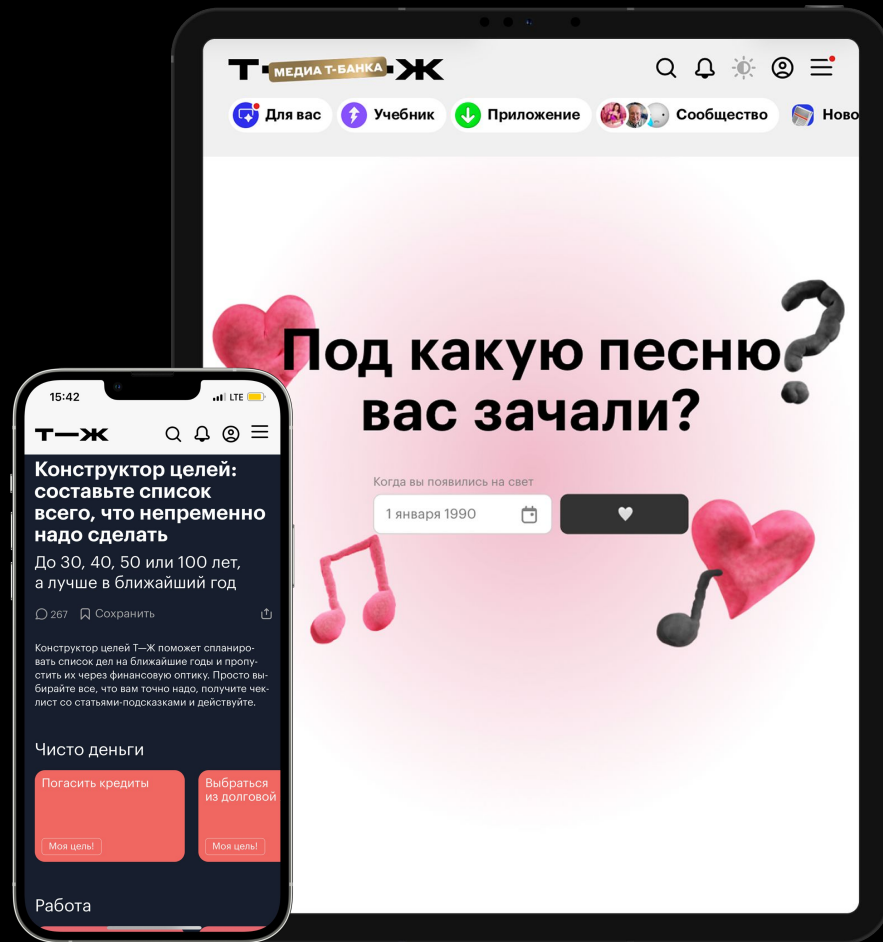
Т МЕДИА Т-БАНКА Ж

Для вас Учебник Приложение Сообщество Ново

Под какую песню вас зачали?

Когда вы появились на свет

1 января 1990

15:42 LTE

Т—Ж

Конструктор целей: составьте список всего, что непременно надо сделать

До 30, 40, 50 или 100 лет, а лучше в ближайший год

267 Сохранить

Конструктор целей Т—Ж поможет спланировать список дел на ближайшие годы и пропустить их через финансовую оптику. Просто выбирайте все, что вам точно надо, получите чеклист со статьями-подсказками и действуйте.

Чисто деньги

Погасить кредиты
Моя цель!

Выбраться из долговой
Моя цель!

Работа